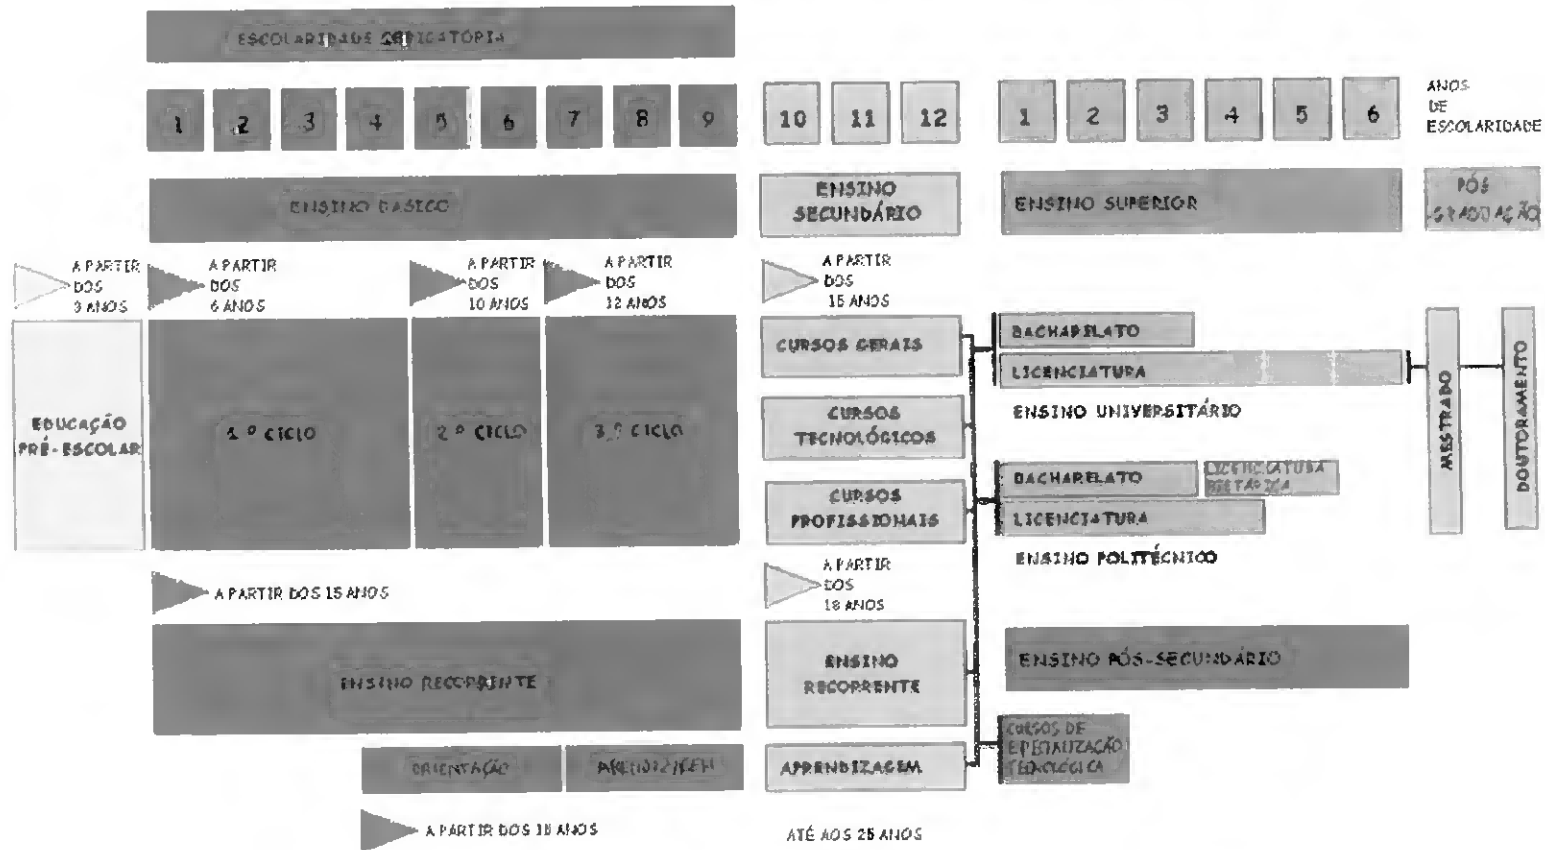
ESCOLARIDADE OBRIGATÓRIA

1 2 3 4 5 6 7 8 9 10 11 12 1 2 3 4 5 6 ANOS DE ESCOLARIDADE

ENSINO BÁSICO

ENSINO SECUNDÁRIO

ENSINO SUPERIOR

PÓS GRADUAÇÃO

A PARTIR DOS 3 ANOS

A PARTIR DOS 6 ANOS

A PARTIR DOS 10 ANOS

A PARTIR DOS 12 ANOS

A PARTIR DOS 15 ANOS

EDUCAÇÃO PRÉ-ESCOLAR

1.º CICLO

2.º CICLO

3.º CICLO

CURSOS GERAIS

CURSOS TECNOLÓGICOS

CURSOS PROFISSIONAIS

BACHARELATO

LICENCIATURA

ENSINO UNIVERSITÁRIO

BACHARELATO

LICENCIATURA BIETÁPICA

LICENCIATURA

ENSINO POLITÉCNICO

MESTRADO

DOUTORAMENTO

A PARTIR DOS 15 ANOS

A PARTIR DOS 18 ANOS

ENSINO RECORRENTE

ENSINO RECORRENTE

ENSINO PÓS-SECUNDÁRIO

ORIENTAÇÃO

APRENDIZAGEM

APRENDIZAGEM

CURSOS DE ESPECIALIZAÇÃO TECNOLÓGICA

A PARTIR DOS 18 ANOS

ATÉ AOS 25 ANOS